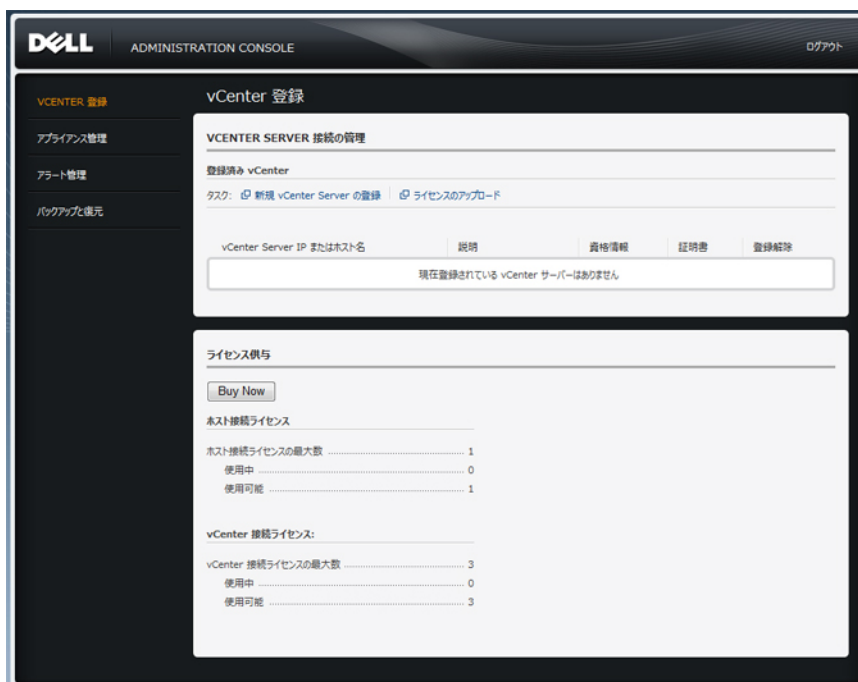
DELL ADMINISTRATION CONSOLE

ログアウト

VCENTER 登録
アプライアンス管理
アラート管理
バックアップと復元

vCenter 登録

VCENTER SERVER 接続の管理

登録済み vCenter

タスク: 新規 vCenter Server の登録 | ライセンスのアップロード

| vCenter Server IP またはホスト名 | 説明 | 資格情報 | 証明書 | 登録解除 |
|---|---|---|---|---|
| 現在登録されている vCenter サーバーはありません | | | | |

ライセンス供与

Buy Now

ホスト接続ライセンス

ホスト接続ライセンスの最大数 ........ 1
使用中 ........ 0
使用可能 ........ 1

vCenter 接続ライセンス:

vCenter 接続ライセンスの最大数 ........ 3
使用中 ........ 0
使用可能 ........ 3